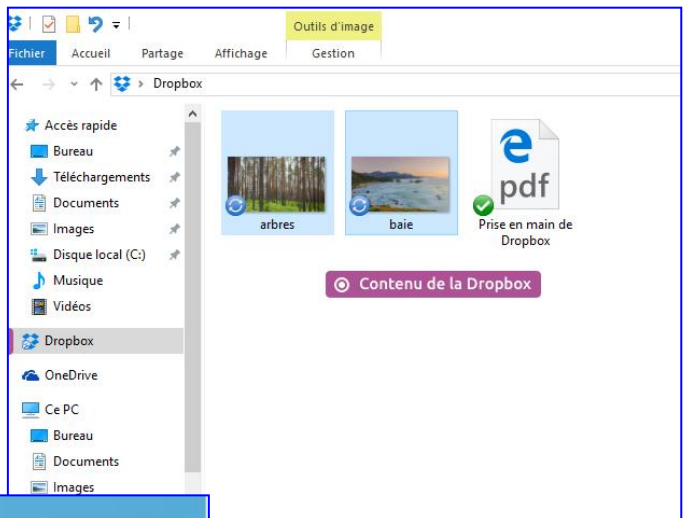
Outils d'image

Fichier Accueil Partage Affichage Gestion

Dropbox

Accès rapide
Bureau
Téléchargements
Documents
Images
Disque local (C:)
Musique
Vidéos
Dropbox
OneDrive
Ce PC
Bureau
Documents
Images

arbres
baie
pdf
Prise en main de Dropbox

Contenu de la Dropbox